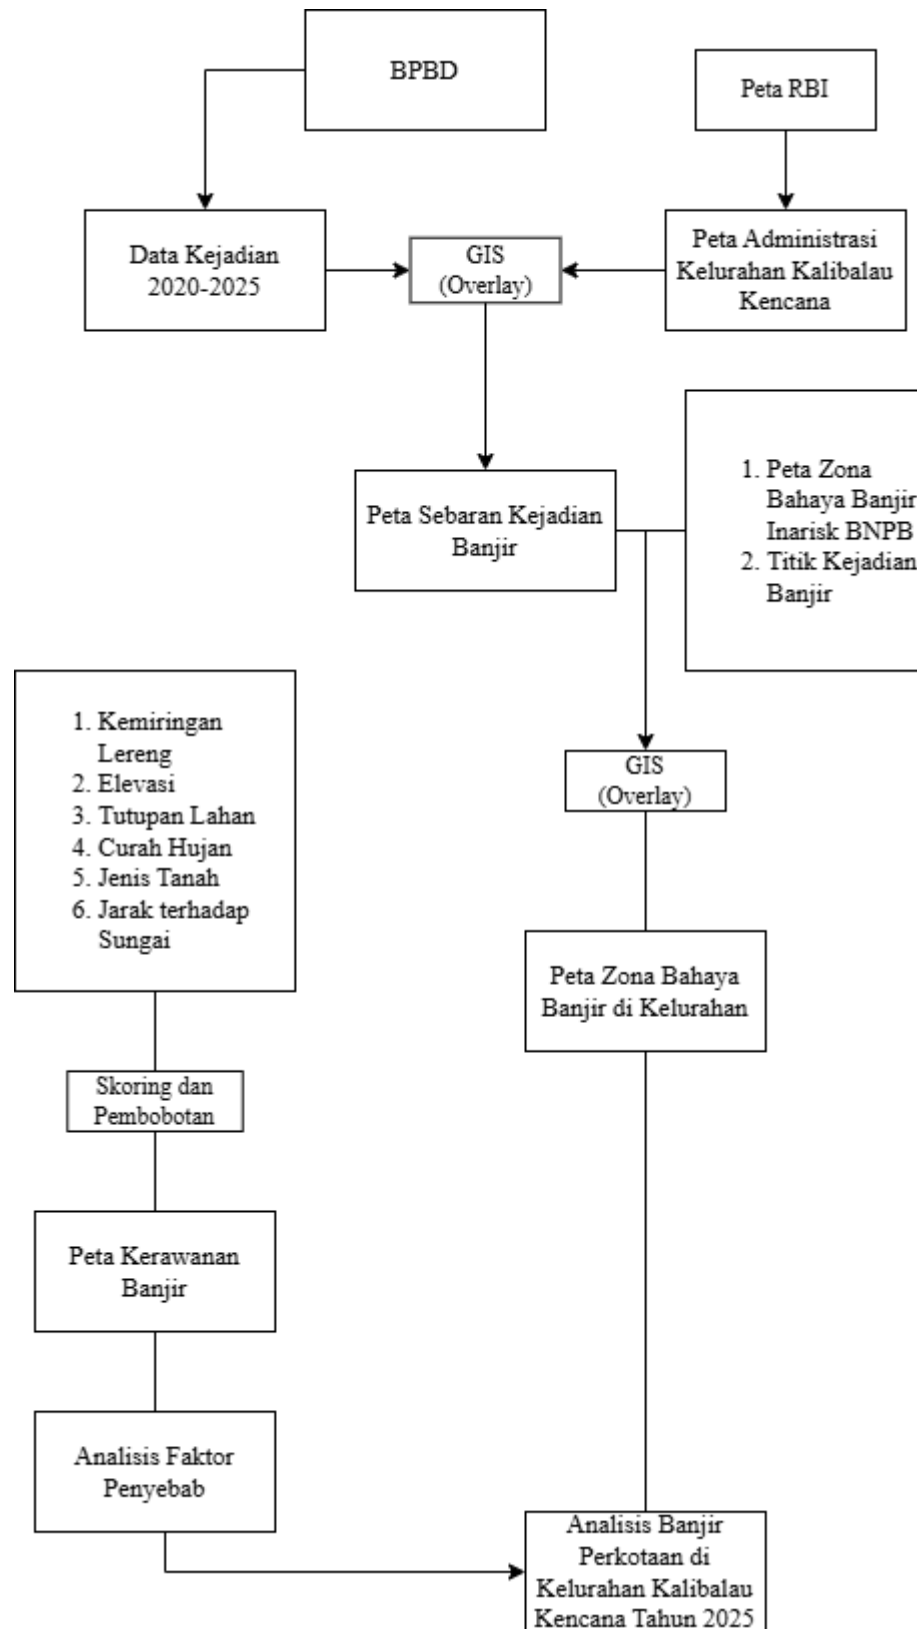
BPBD

Peta RBI

Data Kejadian 2020-2025

GIS (Overlay)

Peta Administrasi Kelurahan Kalibalau Kencana

Peta Sebaran Kejadian Banjir

1. Peta Zona Bahaya Banjir Inarisk BNPB
2. Titik Kejadian Banjir

1. Kemiringan Lereng
2. Elevasi
3. Tutupan Lahan
4. Curah Hujan
5. Jenis Tanah
6. Jarak terhadap Sungai

GIS (Overlay)

Peta Zona Bahaya Banjir di Kelurahan

Skoring dan Pembobotan

Peta Kerawanan Banjir

Analisis Faktor Penyebab

Analisis Banjir Perkotaan di Kelurahan Kalibalau Kencana Tahun 2025